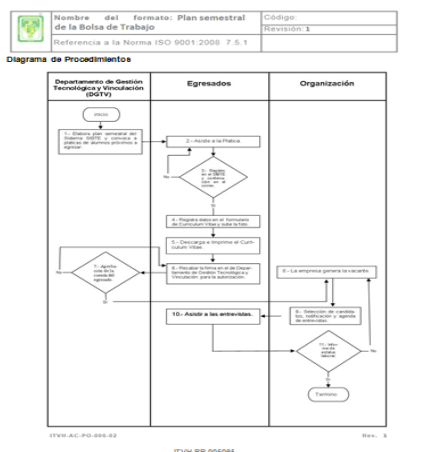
Nombre del formato: Plan semestral de la Bolsa de Trabajo

Código:

Revisión: 1

Referencia a la Norma ISO 9001:2008 7.5.1

Diagrama de Procedimientos

| Departamento de Gestión Tecnológica y Vinculación (DGTV) | Egresados | Organización |
|---|---|---|

Inicio

1.- Elabora plan semestral del Sistema SNPE y convoca a platicas de alumnos próximos a egresar.

2.- Asiste a la Platica

3.- Registro en el SNPE y conferma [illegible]

No

Si

4.- Registra datos en el formulario de Curriculum Vitae y sube la foto.

5.- Descarga e Imprime el Curriculum Vitae

6.- Recabar la firma en el del Departamento de Gestión Tecnológica y Vinculación para la autorización

7.- Ajusta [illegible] egresado.

No

Si

8.- La empresa genera la vacante

9.- Selección de candidatos, notificación y agenda de entrevistas.

10.- Asistir a las entrevistas.

11.- Informa de estatus laboral

No

Si

Termino

ITVH-AC-PO-008-02

Rev. 1

ITVH-RP-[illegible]